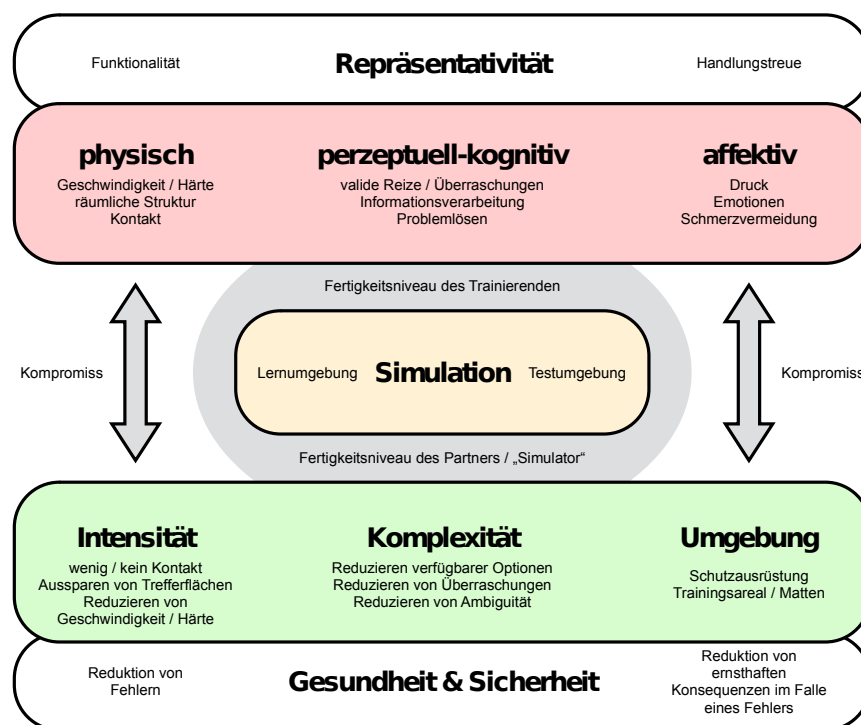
Funktionalität

Repräsentativität

Handlungstreue

physisch
Geschwindigkeit / Härte
räumliche Struktur
Kontakt

perzeptuell-kognitiv
valide Reize / Überraschungen
Informationsverarbeitung
Problemlösen

affektiv
Druck
Emotionen
Schmerzvermeidung

Fertigkeitsniveau des Trainierenden

Kompromiss

Lernumgebung

Simulation

Testumgebung

Kompromiss

Fertigkeitsniveau des Partners / „Simulator"

Intensität
wenig / kein Kontakt
Aussparen von Trefferflächen
Reduzieren von Geschwindigkeit / Härte

Komplexität
Reduzieren verfügbarer Optionen
Reduzieren von Überraschungen
Reduzieren von Ambiguität

Umgebung
Schutzausrüstung
Trainingsareal / Matten

Reduktion von Fehlern

Gesundheit & Sicherheit

Reduktion von ernsthaften Konsequenzen im Falle eines Fehlers